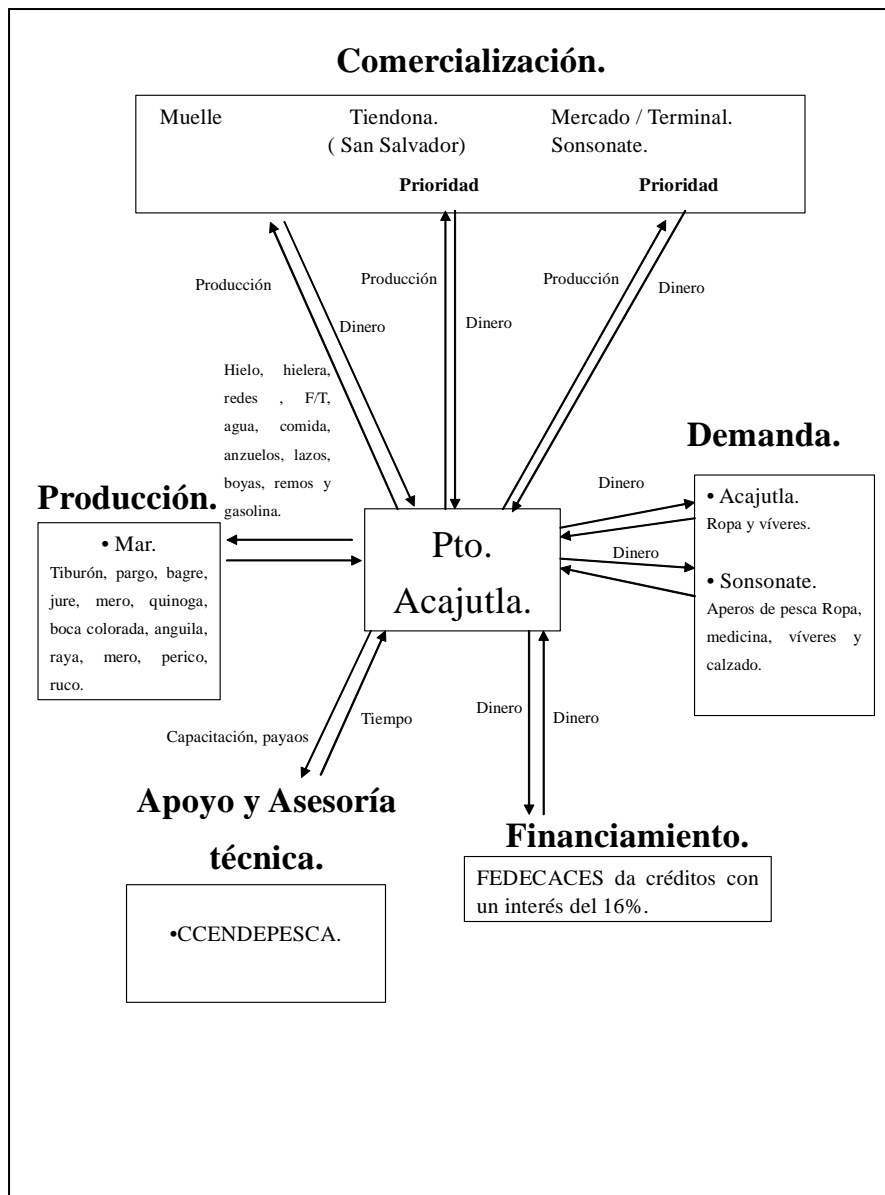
Comercialización.

Muelle

Tiendona.
( San Salvador)
Prioridad

Mercado / Terminal.
Sonsonate.
Prioridad

Producción

Dinero

Producción

Dinero

Producción

Dinero

Hielo, hielera, redes , F/T, agua, comida, anzuelos, lazos, boyas, remos y gasolina.

Demanda.

Dinero

• Acajutla.
Ropa y víveres.

Dinero

• Sonsonate.
Aperos de pesca Ropa, medicina, víveres y calzado.

Producción.

• Mar.
Tiburón, pargo, bagre, jure, mero, quinoga, boca colorada, anguila, raya, mero, perico, ruco.

Pto. Acajutla.

Capacitación, payaos

Tiempo

Dinero

Dinero

Apoyo y Asesoría técnica.

•CCENDEPESCA.

Financiamiento.

FEDECACES da créditos con un interés del 16%.